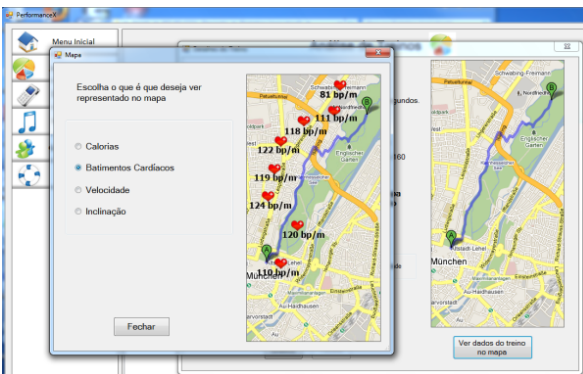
PerformanceX

Menu Inicial

Análise de Treinos

Mapa

Escolha o que é que deseja ver representado no mapa

Calorias

Batimentos Cardíacos

Velocidade

Inclinação

Fechar

81 bp/m

111 bp/m

118 bp/m

122 bp/m

119 bp/m

124 bp/m

120 bp/m

110 bp/m

Schwabing-Freimann

Englischer Garten

München

gundos.

160

Ver dados do treino no mapa